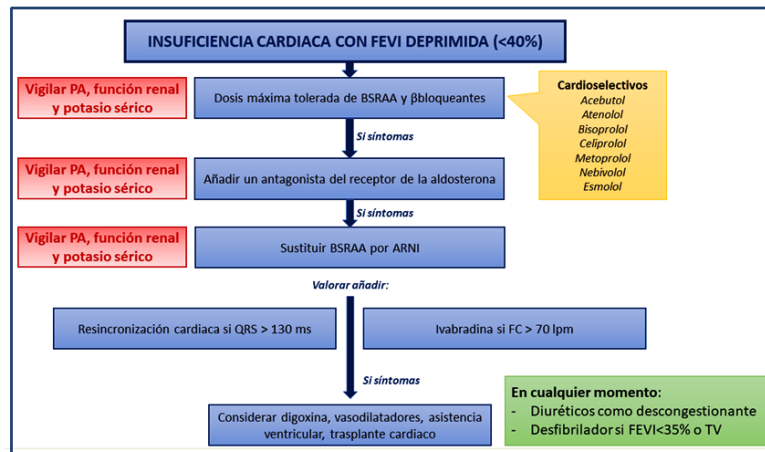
INSUFICIENCIA CARDIACA CON FEVI DEPRIMIDA (<40%)

Vigilar PA, función renal y potasio sérico

Dosis máxima tolerada de BSRAA y βbloqueantes

Cardioselectivos
Acebutol
Atenolol
Bisoprolol
Celiprolol
Metoprolol
Nebivolol
Esmolol

Si síntomas

Vigilar PA, función renal y potasio sérico

Añadir un antagonista del receptor de la aldosterona

Si síntomas

Vigilar PA, función renal y potasio sérico

Sustituir BSRAA por ARNI

Valorar añadir:

Resincronización cardiaca si QRS > 130 ms

Ivabradina si FC > 70 lpm

Si síntomas

En cualquier momento:
- Diuréticos como descongestionante
- Desfibrilador si FEVI<35% o TV

Considerar digoxina, vasodilatadores, asistencia ventricular, trasplante cardiaco